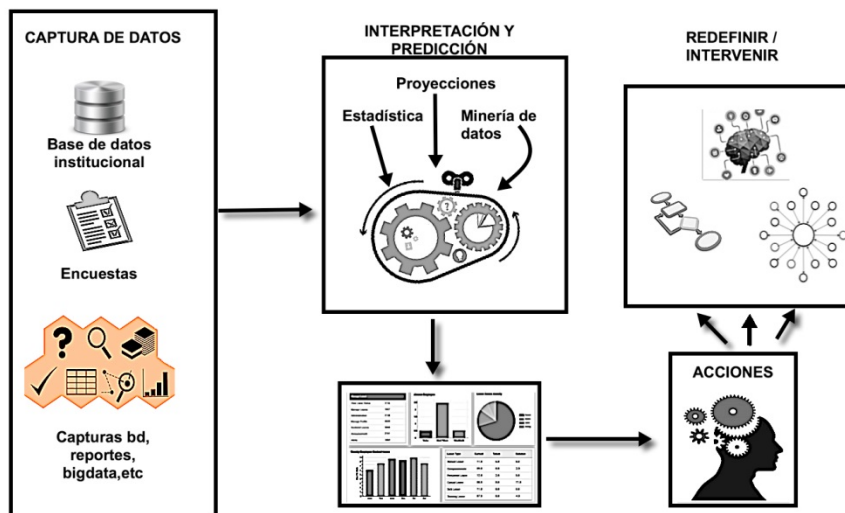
CAPTURA DE DATOS

Base de datos institucional

Encuestas

Capturas bd, reportes, bigdata,etc

INTERPRETACIÓN Y PREDICCIÓN

Proyecciones

Estadística

Minería de datos

REDEFINIR / INTERVENIR

ACCIONES